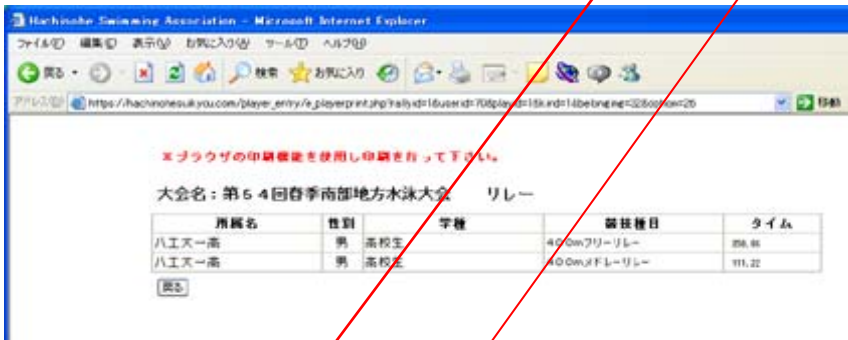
Hachinohe Swimming Association - Microsoft Internet Explorer

ファイル(F) 編集(E) 表示(V) お気に入り(A) ツール(T) ヘルプ(H)

戻る 検索 お気に入り

アドレス(D) https://hachinohesuikyou.com/player_entry/e_playerprint.php?taiiyid=1&userid=70&playid=1&kind=1&bebinging=32&option=2&

移動

※ブラウザの印刷機能を使用し印刷を行って下さい。

大会名：第５４回春季南部地方水泳大会　　リレー

| 所属名 | 性別 | 学種 | 競技種目 | タイム |
|---|---|---|---|---|
| ハエスー高 | 男 | 高校生 | ４００mフリーリレー | 358.86 |
| ハエスー高 | 男 | 高校生 | ４００mメドレーリレー | 111.22 |

戻る